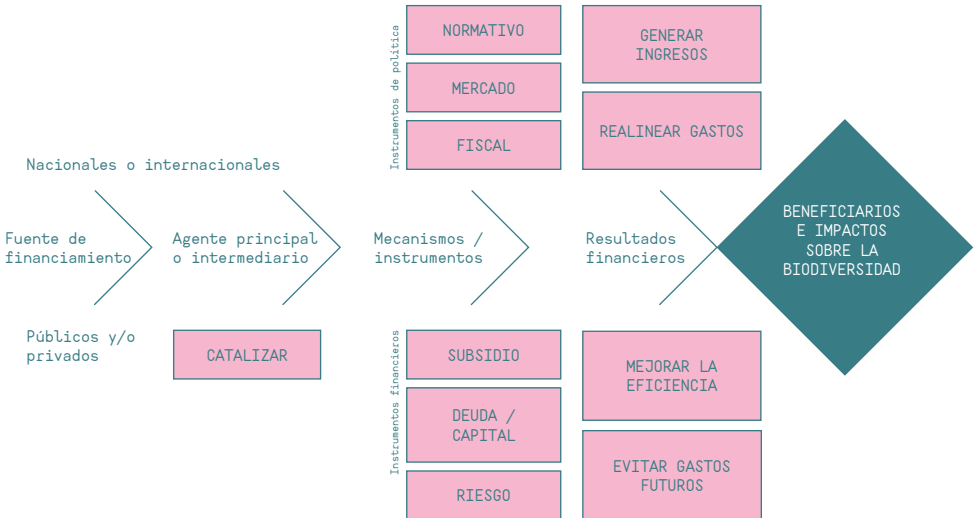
Instrumentos de política

NORMATIVO

MERCADO

FISCAL

GENERAR INGRESOS

REALINEAR GASTOS

Nacionales o internacionales

Fuente de financiamiento

Agente principal o intermediario

Mecanismos / instrumentos

Resultados financieros

BENEFICIARIOS E IMPACTOS SOBRE LA BIODIVERSIDAD

Públicos y/o privados

CATALIZAR

Instrumentos financieros

SUBSIDIO

DEUDA / CAPITAL

RIESGO

MEJORAR LA EFICIENCIA

EVITAR GASTOS FUTUROS